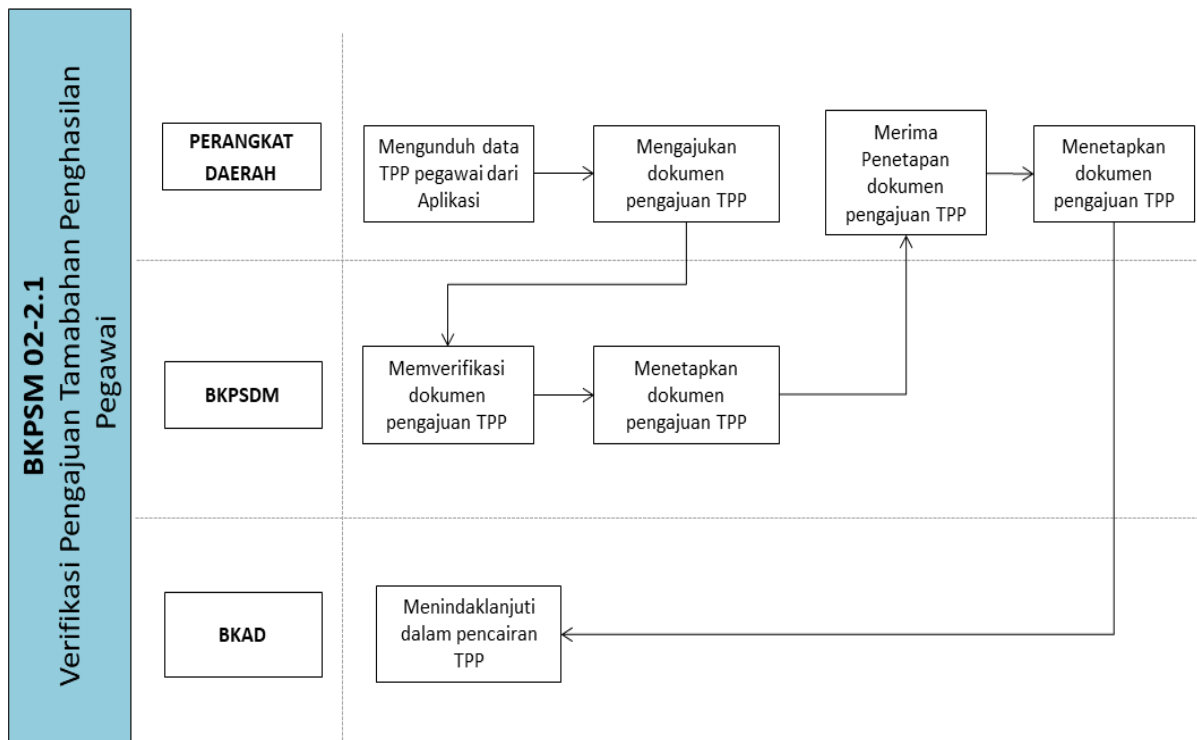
BKPSM 02-2.1
Verifikasi Pengajuan Tamabahan Penghasilan Pegawai

PERANGKAT DAERAH

Mengunduh data TPP pegawai dari Aplikasi

Mengajukan dokumen pengajuan TPP

Merima Penetapan dokumen pengajuan TPP

Menetapkan dokumen pengajuan TPP

BKPSDM

Memverifikasi dokumen pengajuan TPP

Menetapkan dokumen pengajuan TPP

BKAD

Menindaklanjuti dalam pencairan TPP